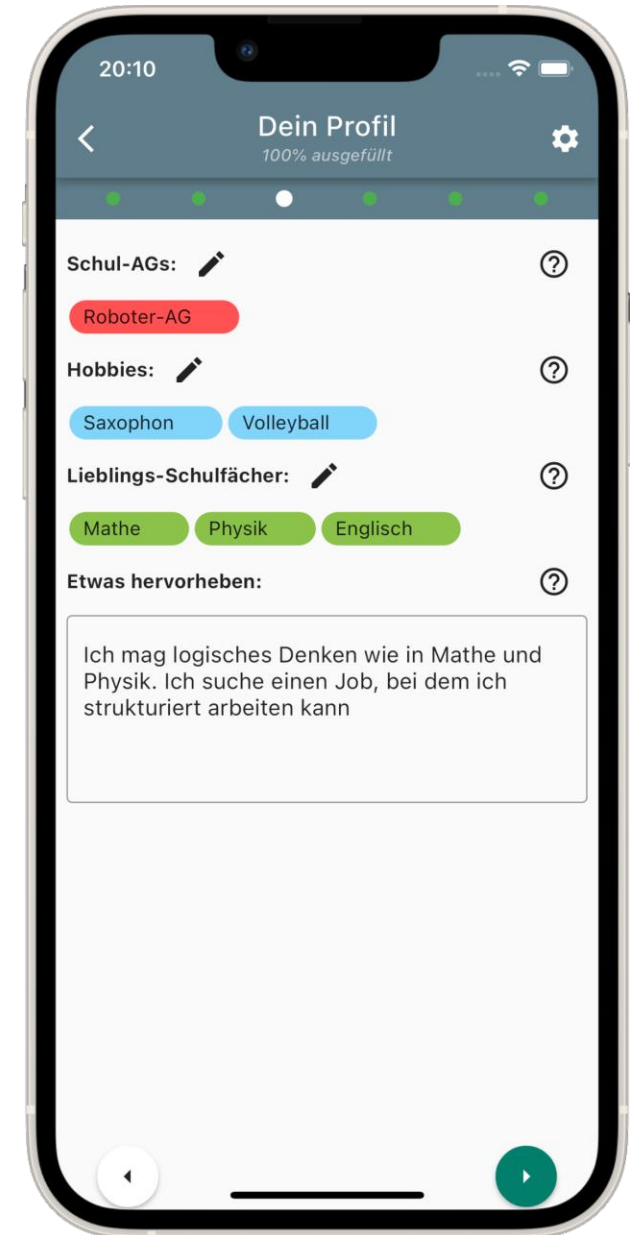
20:10

Dein Profil
100% ausgefüllt

Schul-AGs:

Roboter-AG

Hobbies:

Saxophon

Volleyball

Lieblings-Schulfächer:

Mathe

Physik

Englisch

Etwas hervorheben:

Ich mag logisches Denken wie in Mathe und Physik. Ich suche einen Job, bei dem ich strukturiert arbeiten kann